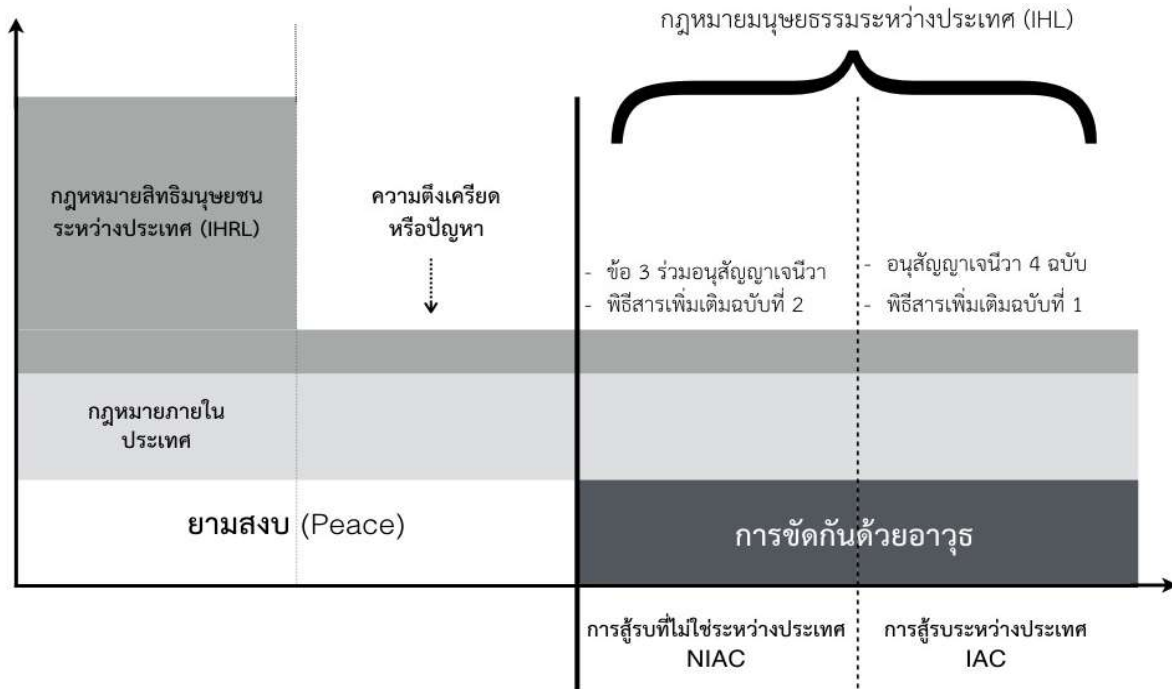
กฎหมายมนุษยธรรมระหว่างประเทศ (IHL)

กฎหหมายสิทธิมนุษยชน ระหว่างประเทศ (IHRL)

ความตึงเครียด หรือปัญหา

- ข้อ 3 ร่วมอนุสัญญาเจนีวา
- พิธีสารเพิ่มเติมฉบับที่ 2

- อนุสัญญาเจนีวา 4 ฉบับ
- พิธีสารเพิ่มเติมฉบับที่ 1

กฎหมายภายใน ประเทศ

ยามสงบ (Peace)

การขัดกันด้วยอาวุธ

การสู้รบที่ไม่ใช่ระหว่างประเทศ NIAC

การสู้รบระหว่างประเทศ IAC